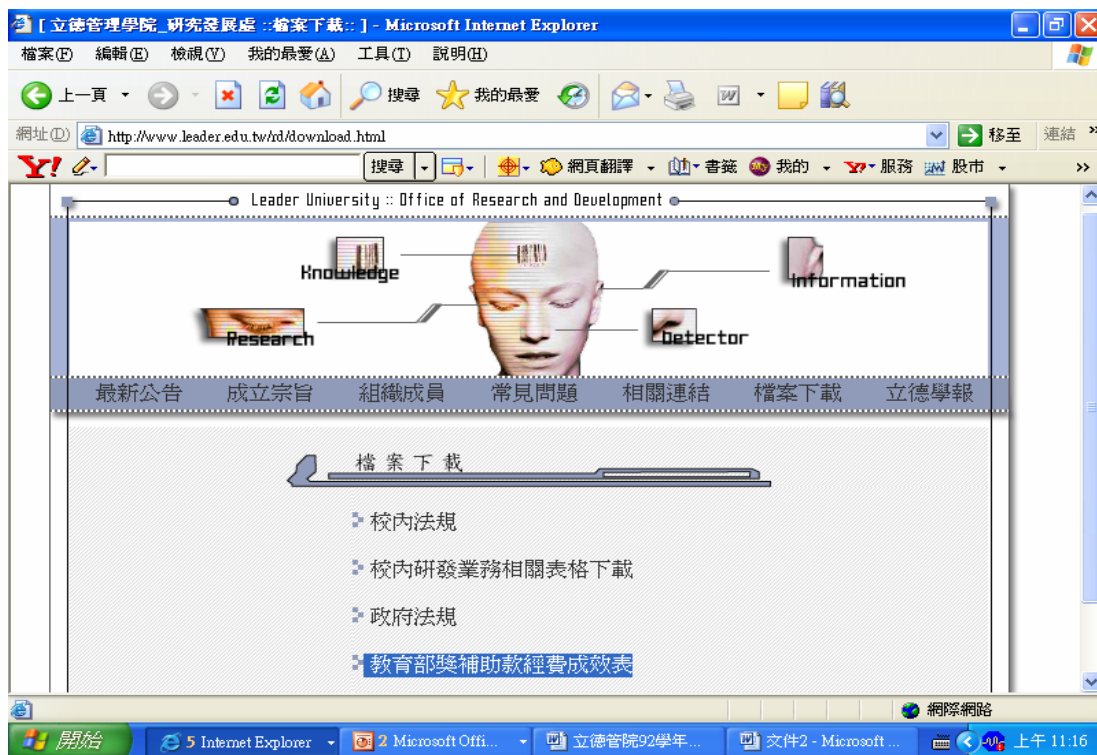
[立德管理學院_研究發展處 ::檔案下載:: ] - Microsoft Internet Explorer

檔案(F) 編輯(E) 檢視(V) 我的最愛(A) 工具(T) 說明(H)

上一頁 搜尋 我的最愛

網址(D) http://www.leader.edu.tw/rd/download.html 移至 連結

搜尋 網頁翻譯 書籤 我的 服務 股市

Leader University :: Office of Research and Development

Knowledge

Information

Research

Detector

最新公告 成立宗旨 組織成員 常見問題 相關連結 檔案下載 立德學報

檔 案 下 載

校內法規

校內研發業務相關表格下載

政府法規

教育部獎補助款經費成效表

網際網路

開始 5 Internet Explorer 2 Microsoft Offi... 立德管院92學年... 文件2 - Microsoft ... 上午 11:16